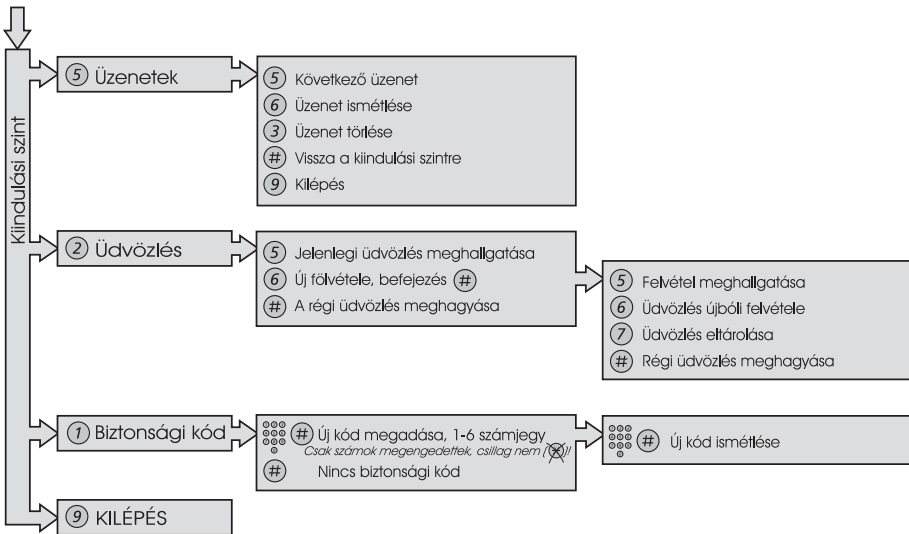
Kiindulási szint

(5) Üzenetek

(5) Következő üzenet
(6) Üzenet ismétlése
(3) Üzenet törlése
(#) Vissza a kiindulási szintre
(9) Kilépés

(2) Üdvözlés

(5) Jelenlegi üdvözlés meghallgatása
(6) Új fölvétele, befejezés (#)
(#) A régi üdvözlés meghagyása

(5) Felvétel meghallgatása
(6) Üdvözlés újbóli felvétele
(7) Üdvözlés eltárolása
(#) Régi üdvözlés meghagyása

(1) Biztonsági kód

(#) Új kód megadása, 1-6 számjegy
Csak számok megengedettek, csillag nem (*)!
(#) Nincs biztonsági kód

(#) Új kód ismétlése

(9) KILÉPÉS